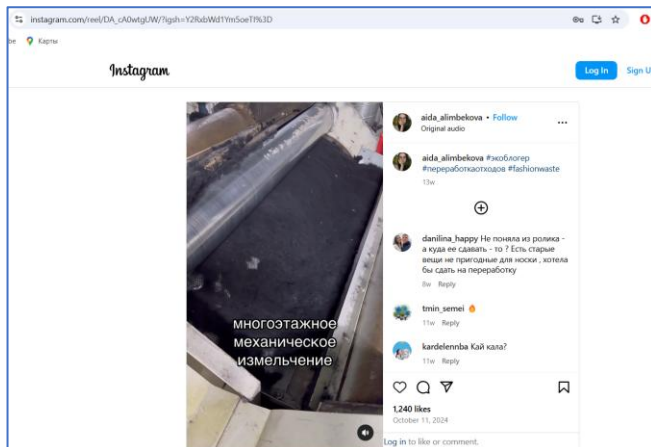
instagram.com/reel/DA_cA0wtgUW/?igsh=Y2RxbWd1Ym5oeTI%3D

бе Карты

Instagram

Log In Sign U

многоэтажное механическое измельчение

aida_alimbekova • Follow
Original audio

aida_alimbekova #экоблогер #переработкаотходов #fashionwaste
13w

danilina_happy Не поняла из ролика - а куда ее сдавать - то ? Есть старые вещи не пригодные для носки , хотела бы сдать на переработку
8w Reply

tmin_semei
11w Reply

kardelennba Кай кала?
11w Reply

1,240 likes
October 11, 2024

Log in to like or comment.